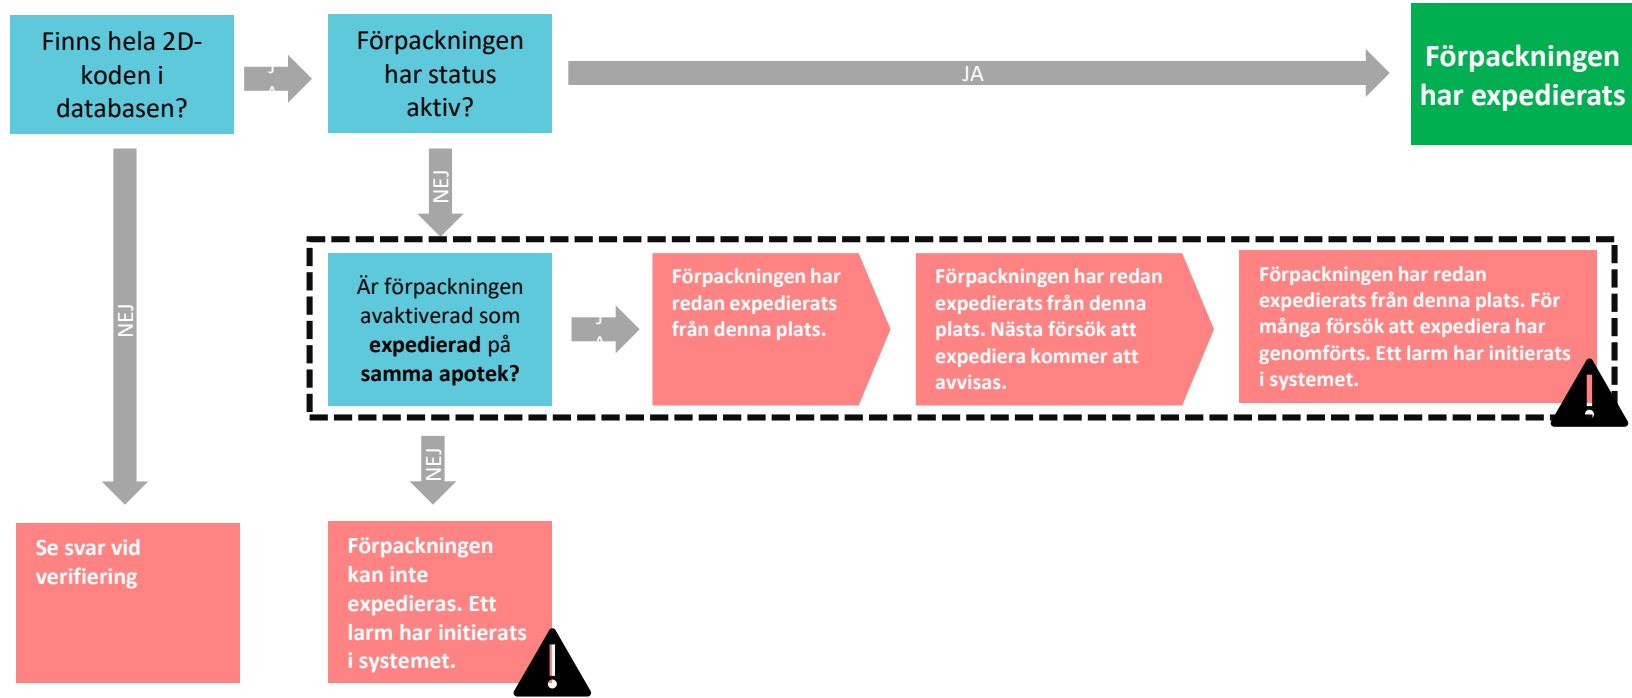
Finns hela 2D-koden i databasen?

J
A

Förpackningen har status aktiv?

JA

Förpackningen har expedierats

NEJ

NEJ

Är förpackningen avaktiverad som **expedierad** på **samma apotek?**

J
A

Förpackningen har redan expedierats från denna plats.

Förpackningen har redan expedierats från denna plats. Nästa försök att expediera kommer att avvisas.

Förpackningen har redan expedierats från denna plats. För många försök att expediera har genomförts. Ett larm har initierats i systemet.

NEJ

Se svar vid verifiering

Förpackningen kan inte expedieras. Ett larm har initierats i systemet.